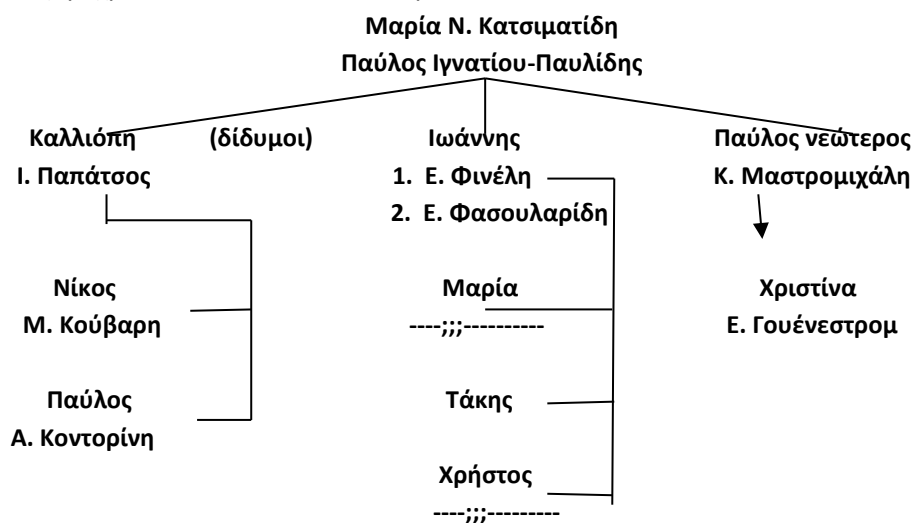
Μαρία Ν. Κατσιματίδη
Παύλος Ιγνατίου-Παυλίδης

Καλλιόπη (δίδυμοι)
Ι. Παπάτσος

Νίκος
Μ. Κούβαρη

Παύλος
Α. Κοντορίνη

Ιωάννης
1. Ε. Φινέλη
2. Ε. Φασουλαρίδη

Μαρία
----;;;----------

Τάκης

Χρήστος
----;;;---------

Παύλος νεώτερος
Κ. Μαστρομιχάλη

Χριστίνα
Ε. Γουένεστρομ